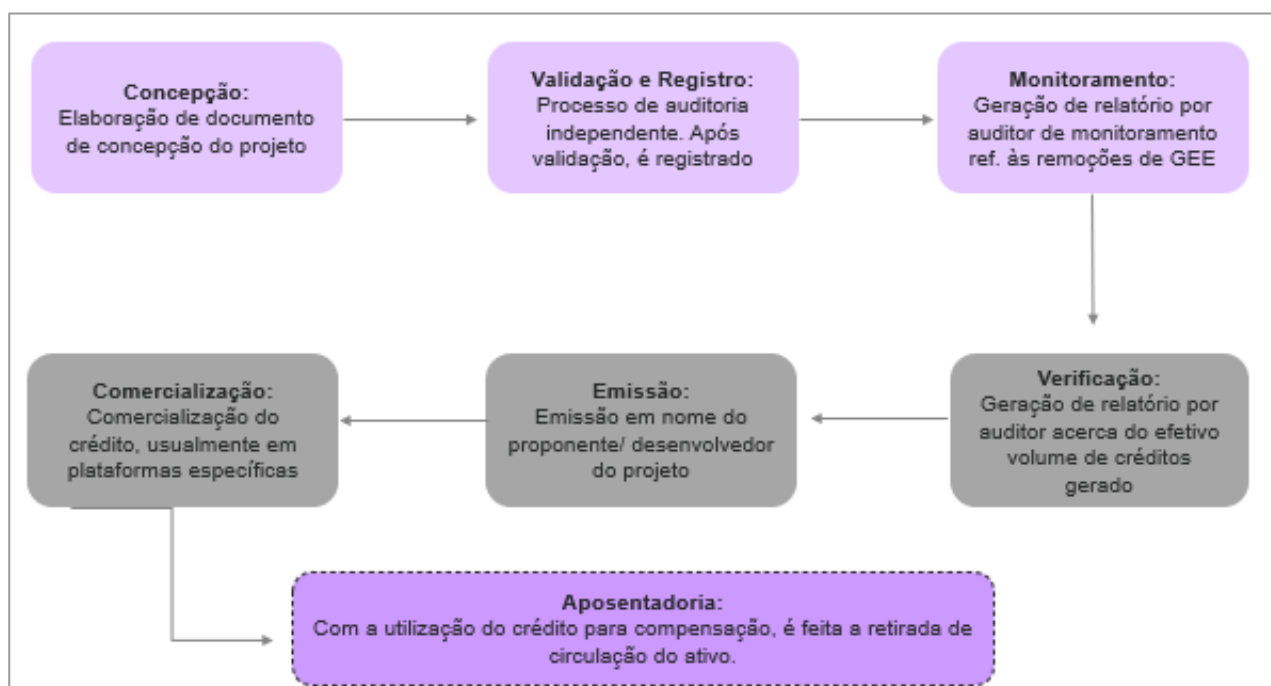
Concepção:
Elaboração de documento de concepção do projeto

Validação e Registro:
Processo de auditoria independente. Após validação, é registrado

Monitoramento:
Geração de relatório por auditor de monitoramento ref. às remoções de GEE

Verificação:
Geração de relatório por auditor acerca do efetivo volume de créditos gerado

Emissão:
Emissão em nome do proponente/ desenvolvedor do projeto

Comercialização:
Comercialização do crédito, usualmente em plataformas específicas

Aposentadoria:
Com a utilização do crédito para compensação, é feita a retirada de circulação do ativo.